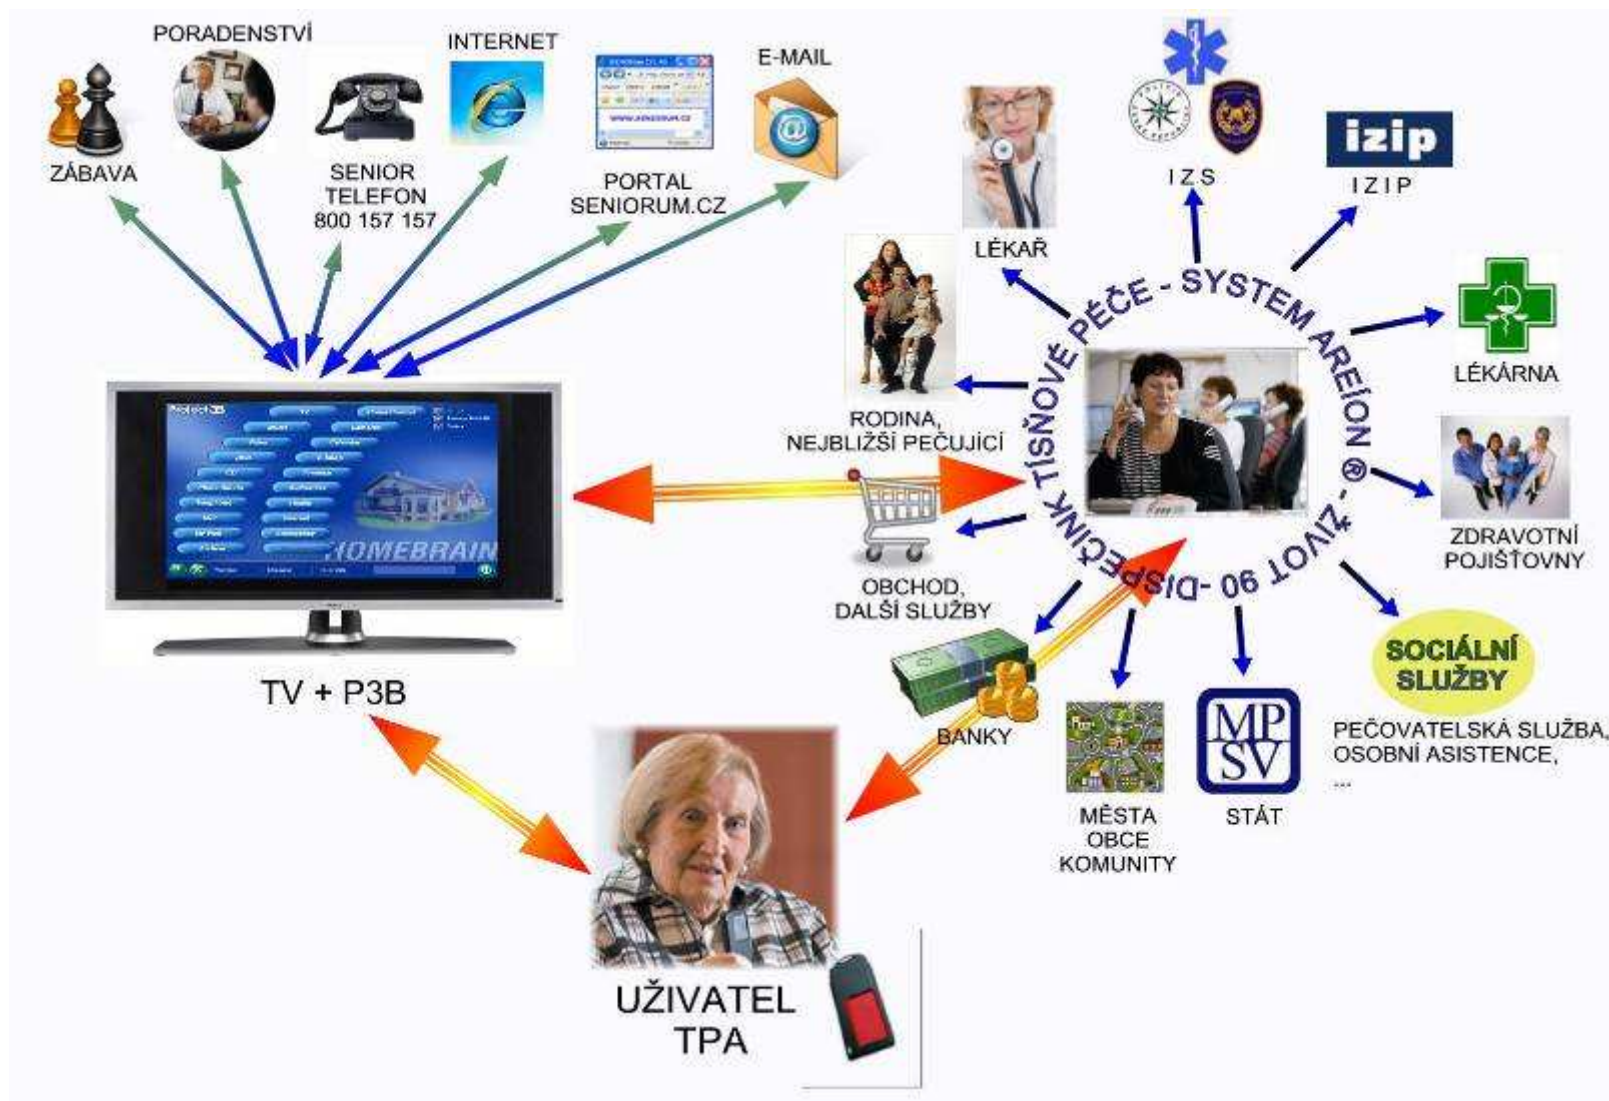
PORADENSTVÍ

INTERNET

E-MAIL

ZÁBAVA

SENIOR TELEFON 800 157 157

PORTAL SENIORUM.CZ

HOMEBRAIN

TV + P3B

UŽIVATEL TPA

DISPEČINK TÍSŇOVÉ PÉČE - SYSTEM AREÍON ® - ŽIVOT 90 -

LÉKAŘ

IZS

izip

IZIP

LÉKÁRNA

ZDRAVOTNÍ POJIŠŤOVNY

RODINA, NEJBLIŽŠÍ PEČUJÍCÍ

OBCHOD, DALŠÍ SLUŽBY

BANKY

MĚSTA OBCE KOMUNITY

MP SV

STÁT

SOCIÁLNÍ SLUŽBY

PEČOVATELSKÁ SLUŽBA, OSOBNÍ ASISTENCE, ...